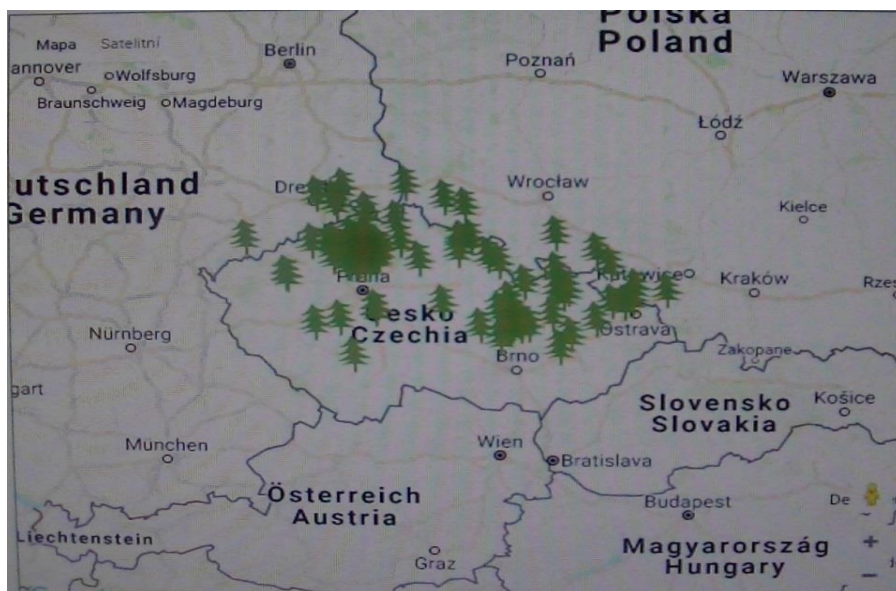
Mapa Satelitní
Polska
Poland
annover
Wolfsburg
Berlin
Poznań
Warszawa
Braunschweig
Magdeburg
Łódź
utschland
Germany
Dre
Wrocław
Kielce
Praha
Katowice
Kraków
Rze
Česko
Czechia
Nürnberg
Ostrava
Brno
Zakopane
gart
Slovensko
Slovakia
Košice
München
Wien
Bratislava
Österreich
Austria
Budapest
De
Liechtenstein
Graz
Magyarország
Hungary